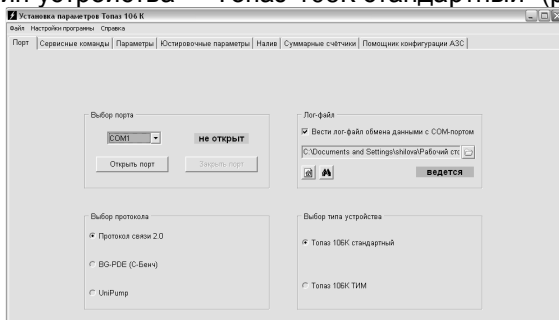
ли устройства — Топаз 106К стандартный» (

Установка параметров Топаз 106 К

Файл Настройки программы Справка

Порт | Сервисные команды | Параметры | Юстировочные параметры | Налив | Суммарные счётчики | Помощник конфигурации АЗС

Выбор порта

COM1

не открыт

Открыть порт

Закрыть порт

Лог-файл

Вести лог-файл обмена данными с COM-портом

C:\Documents and Settings\shilova\Рабочий сто

ведется

Выбор протокола

Протокол связи 2.0

BG-PDE (С-Бенч)

UniPump

Выбор типа устройства

Топаз 106К стандартный

Топаз 106К ТИМ